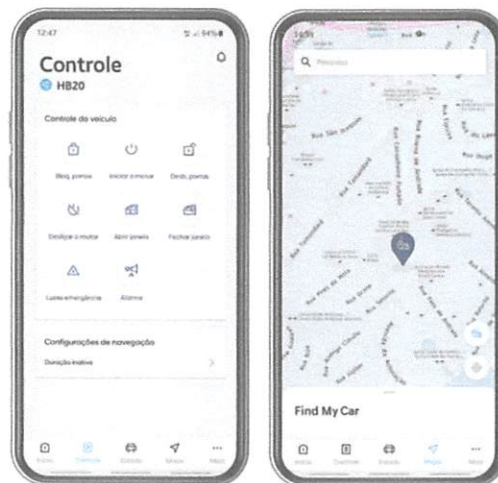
12:47

Controle
HB20

Controle do veículo

Bloq. portas
Iniciar o motor
Desb. portas
Desligar o motor
Abrir janela
Fechar janela
Luzes emergência
Alarme

Configurações de navegação
Duração inativa

Início
Controle
Estado
Mapa
Mais

Pesquisa

Rua São Joaquim
Rua Tamandaré
Rua Conselheiro Furtado
Rua Galvão Bueno

Find My Car

Início
Controle
Estado
Mapa
Mais